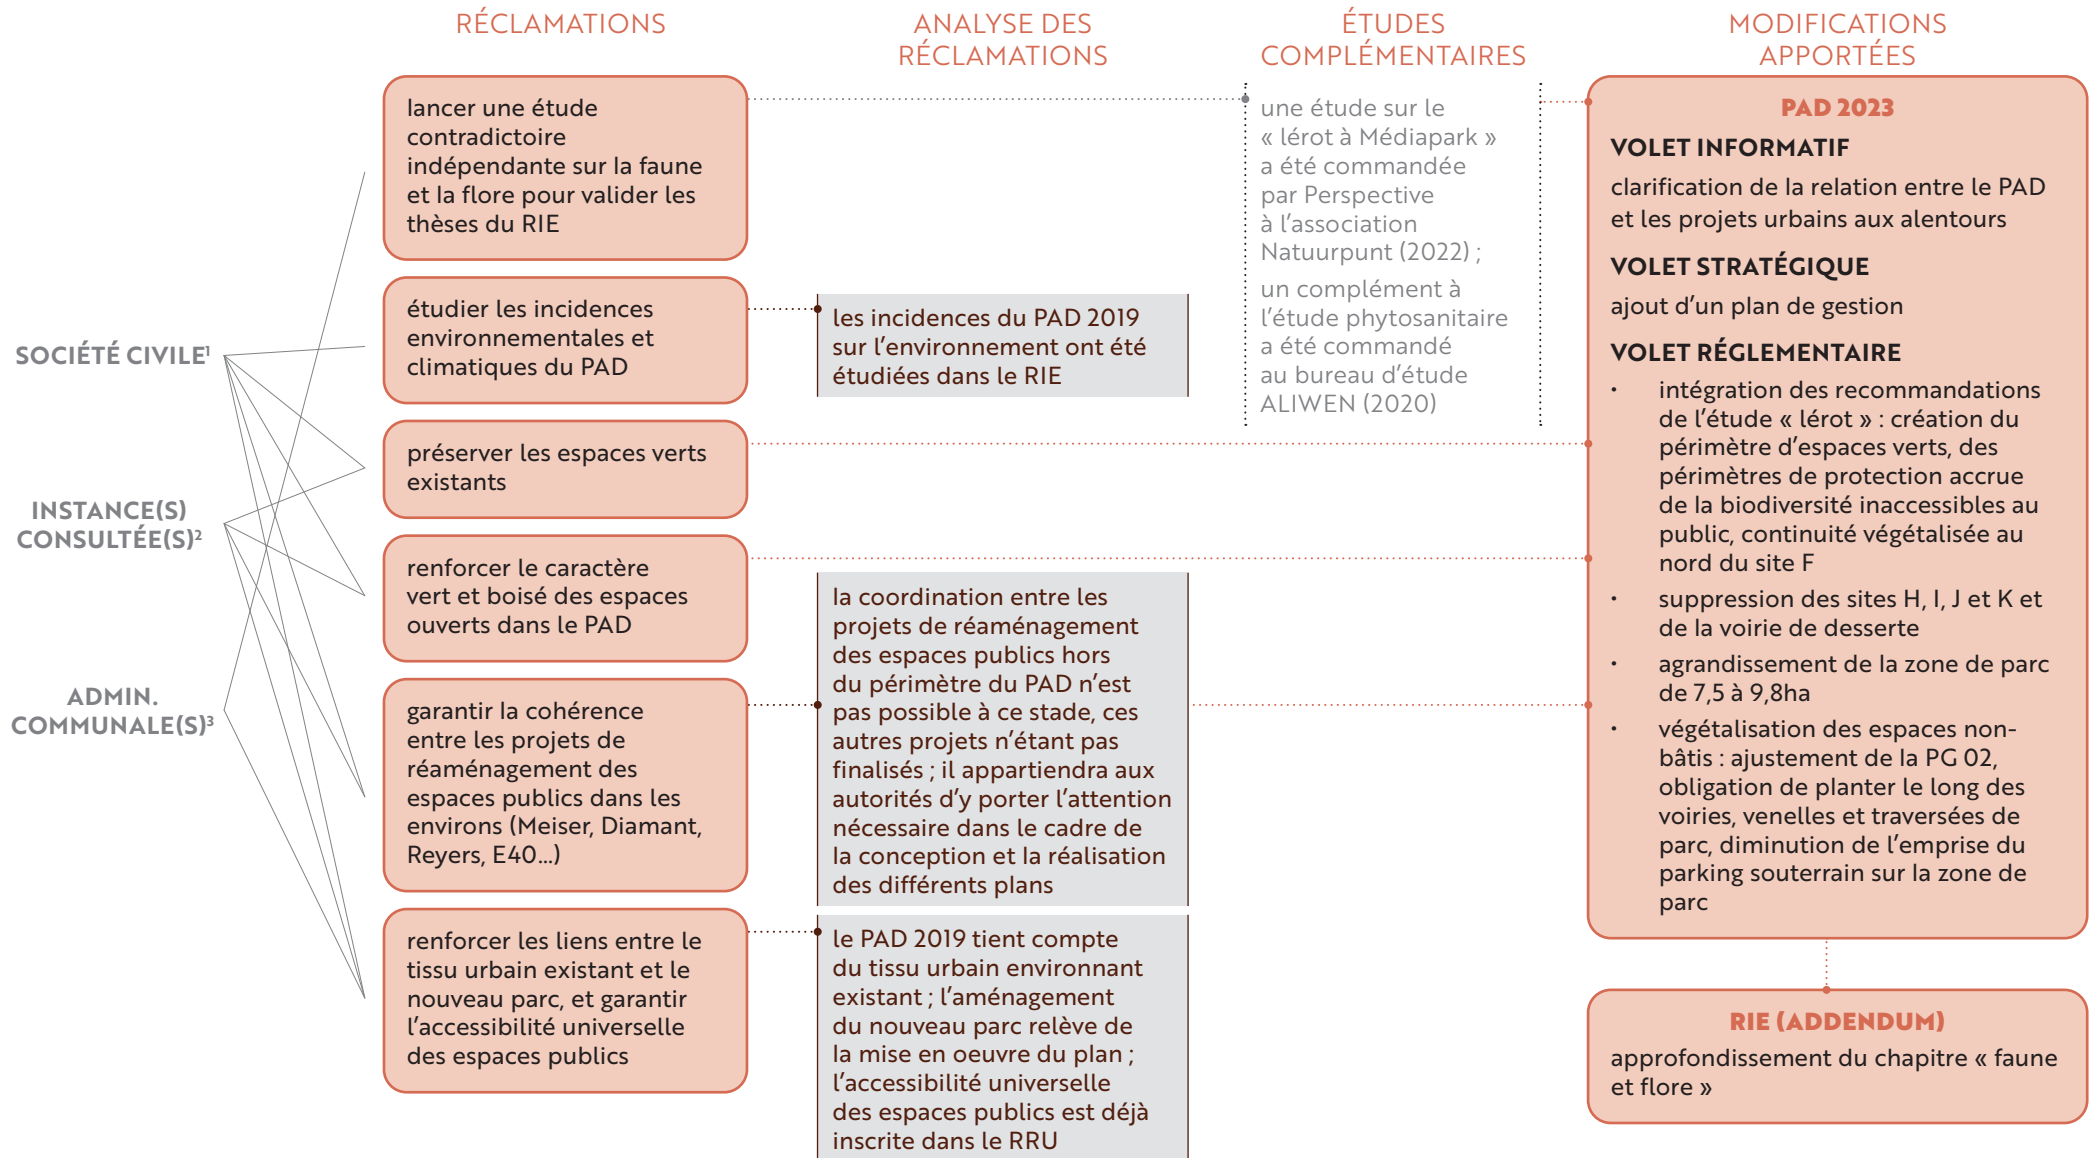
RÉCLAMATIONS

ANALYSE DES RÉCLAMATIONS

ÉTUDES COMPLÉMENTAIRES

MODIFICATIONS APPORTÉES

SOCIÉTÉ CIVILE$^1$

INSTANCE(S) CONSULTÉE(S)$^2$

ADMIN. COMMUNALE(S)$^3$

lancer une étude contradictoire indépendante sur la faune et la flore pour valider les thèses du RIE

étudier les incidences environnementales et climatiques du PAD

préserver les espaces verts existants

renforcer le caractère vert et boisé des espaces ouverts dans le PAD

garantir la cohérence entre les projets de réaménagement des espaces publics dans les environs (Meiser, Diamant, Reyers, E40...)

renforcer les liens entre le tissu urbain existant et le nouveau parc, et garantir l'accessibilité universelle des espaces publics

les incidences du PAD 2019 sur l'environnement ont été étudiées dans le RIE

la coordination entre les projets de réaménagement des espaces publics hors du périmètre du PAD n'est pas possible à ce stade, ces autres projets n'étant pas finalisés ; il appartiendra aux autorités d'y porter l'attention nécessaire dans le cadre de la conception et la réalisation des différents plans

le PAD 2019 tient compte du tissu urbain environnant existant ; l'aménagement du nouveau parc relève de la mise en oeuvre du plan ; l'accessibilité universelle des espaces publics est déjà inscrite dans le RRU

une étude sur le « lérot à Médiapark » a été commandée par Perspective à l'association Natuurpunt (2022) ;

un complément à l'étude phytosanitaire a été commandé au bureau d'étude ALIWEN (2020)

PAD 2023

VOLET INFORMATIF

clarification de la relation entre le PAD et les projets urbains aux alentours

VOLET STRATÉGIQUE

ajout d'un plan de gestion

VOLET RÉGLEMENTAIRE

• intégration des recommandations de l'étude « lérot » : création du périmètre d'espaces verts, des périmètres de protection accrue de la biodiversité inaccessibles au public, continuité végétalisée au nord du site F
• suppression des sites H, I, J et K et de la voirie de desserte
• agrandissement de la zone de parc de 7,5 à 9,8ha
• végétalisation des espaces non-bâtis : ajustement de la PG 02, obligation de planter le long des voiries, venelles et traversées de parc, diminution de l'emprise du parking souterrain sur la zone de parc

RIE (ADDENDUM)

approfondissement du chapitre « faune et flore »